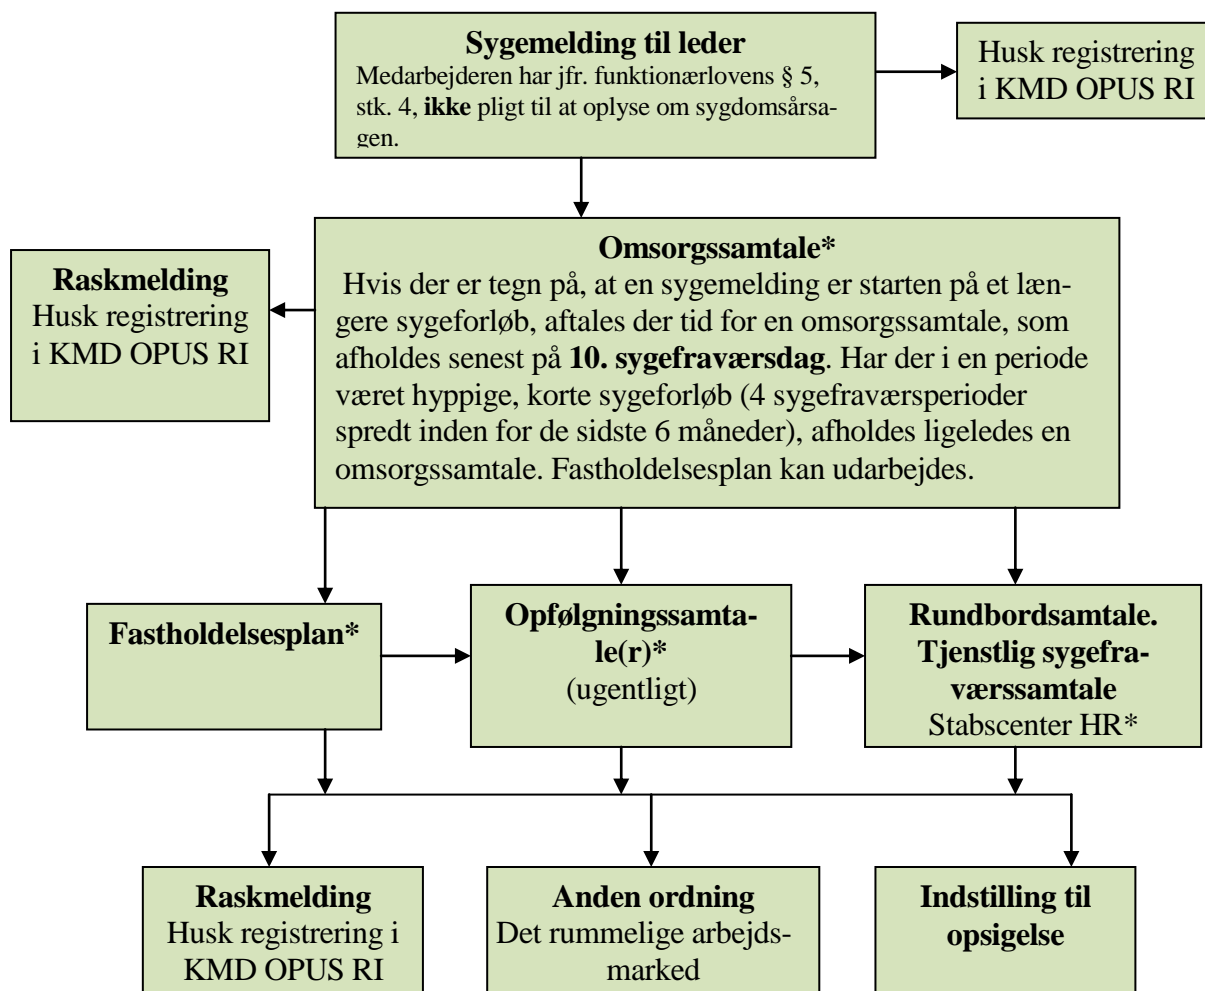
**Sygemelding til leder**
Medarbejderen har jfr. funktionærlovens § 5, stk. 4, **ikke** pligt til at oplyse om sygdomsårsagen.

Husk registrering i KMD OPUS RI

**Raskmelding**
Husk registrering i KMD OPUS RI

**Omsorgssamtale***
Hvis der er tegn på, at en sygemelding er starten på et længere sygeforløb, aftales der tid for en omsorgssamtale, som afholdes senest på **10. sygefraværsdag**. Har der i en periode været hyppige, korte sygeforløb (4 sygefraværsperioder spredt inden for de sidste 6 måneder), afholdes ligeledes en omsorgssamtale. Fastholdelsesplan kan udarbejdes.

**Fastholdelsesplan***

**Opfølgningssamtale(r)***
(ugentligt)

**Rundbordsamtale. Tjenstlig sygefraværssamtale**
Stabscenter HR*

**Raskmelding**
Husk registrering i KMD OPUS RI

**Anden ordning**
Det rummelige arbejdsmarked

**Indstilling til opsigelse**